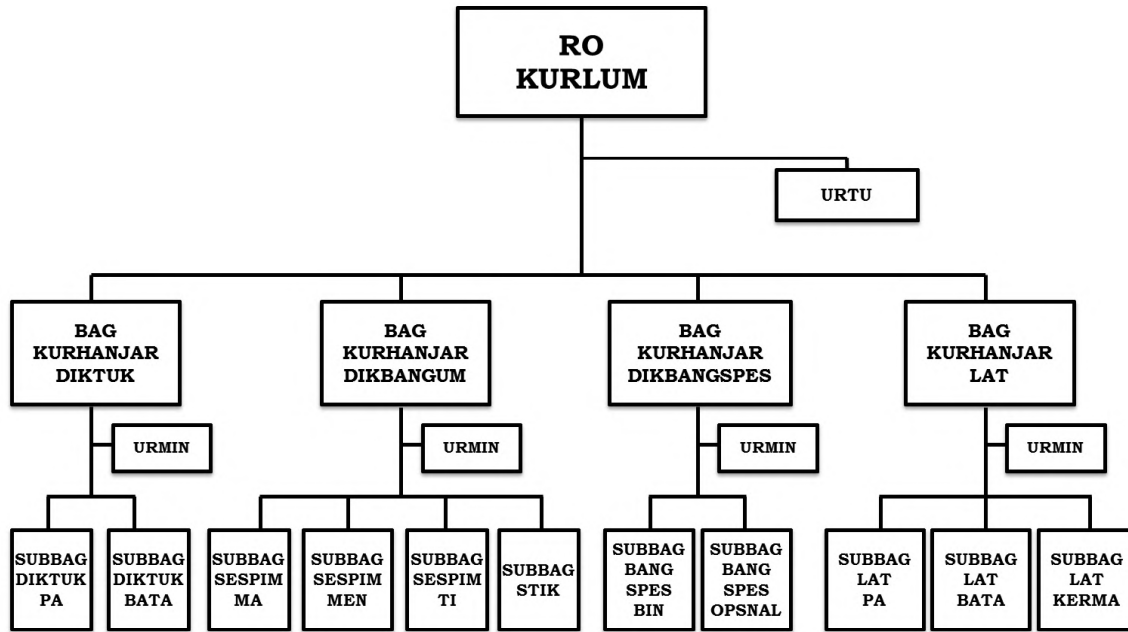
RO
KURLUM

URTU

BAG
KURHANJAR
DIKTUK

URMIN

SUBBAG
DIKTUK
PA

SUBBAG
DIKTUK
BATA

BAG
KURHANJAR
DIKBANGUM

URMIN

SUBBAG
SESPIM
MA

SUBBAG
SESPIM
MEN

SUBBAG
SESPIM
TI

SUBBAG
STIK

BAG
KURHANJAR
DIKBANGSPES

URMIN

SUBBAG
BANG
SPES
BIN

SUBBAG
BANG
SPES
OPSNAL

BAG
KURHANJAR
LAT

URMIN

SUBBAG
LAT
PA

SUBBAG
LAT
BATA

SUBBAG
LAT
KERMA